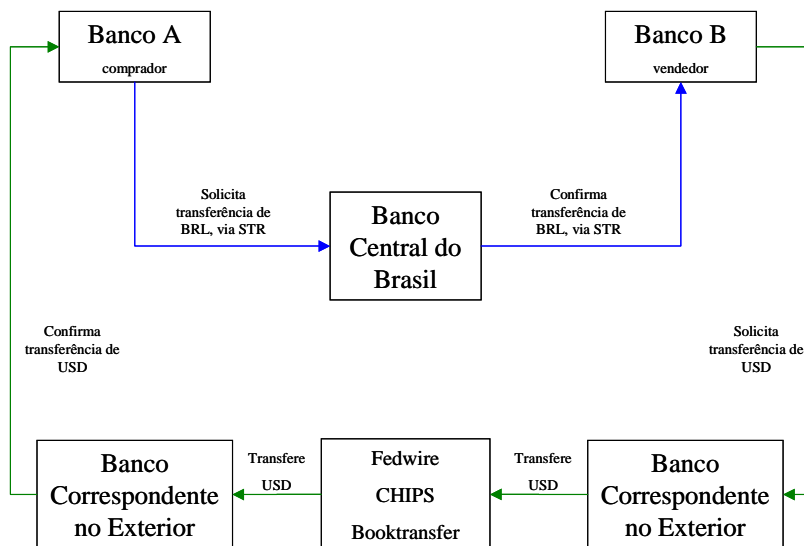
Banco A
comprador

Banco B
vendedor

Solicita transferência de BRL, via STR

Banco Central do Brasil

Confirma transferência de BRL, via STR

Confirma transferência de USD

Solicita transferência de USD

Banco Correspondente no Exterior

Transfere USD

Fedwire
CHIPS
Booktransfer

Transfere USD

Banco Correspondente no Exterior